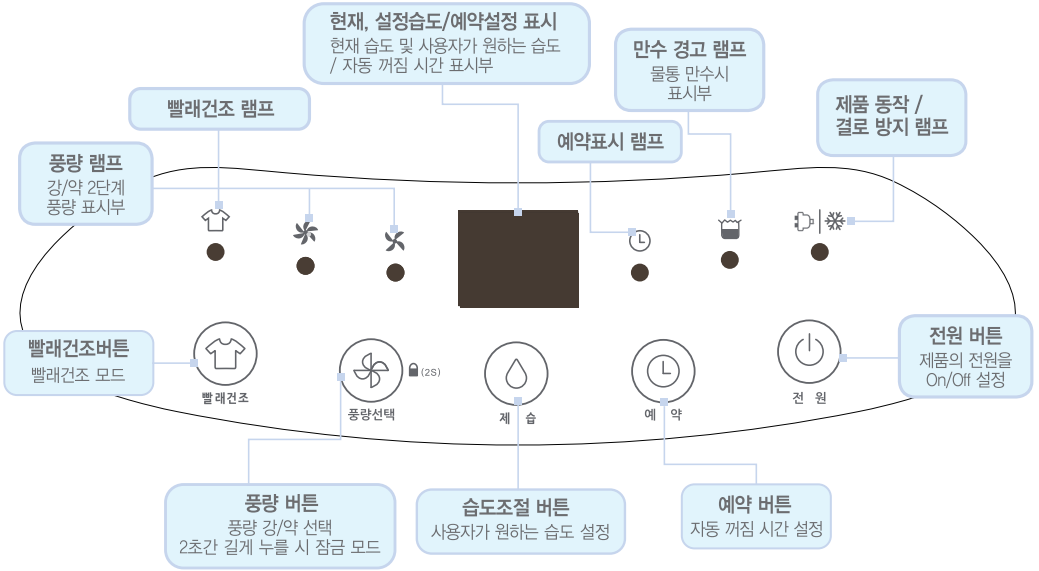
현재, 설정습도/예약설정 표시
현재 습도 및 사용자가 원하는 습도 / 자동 꺼짐 시간 표시부

만수 경고 램프
물통 만수시 표시부

빨래건조 램프

예약표시 램프

제품 동작 / 결로 방지 램프

풍량 램프
강/약 2단계 풍량 표시부

빨래건조버튼
빨래건조 모드

빨래건조

(2S)

풍량선택

제 습

예 약

전 원

전원 버튼
제품의 전원을 On/Off 설정

풍량 버튼
풍량 강/약 선택
2초간 길게 누를 시 잠금 모드

습도조절 버튼
사용자가 원하는 습도 설정

예약 버튼
자동 꺼짐 시간 설정